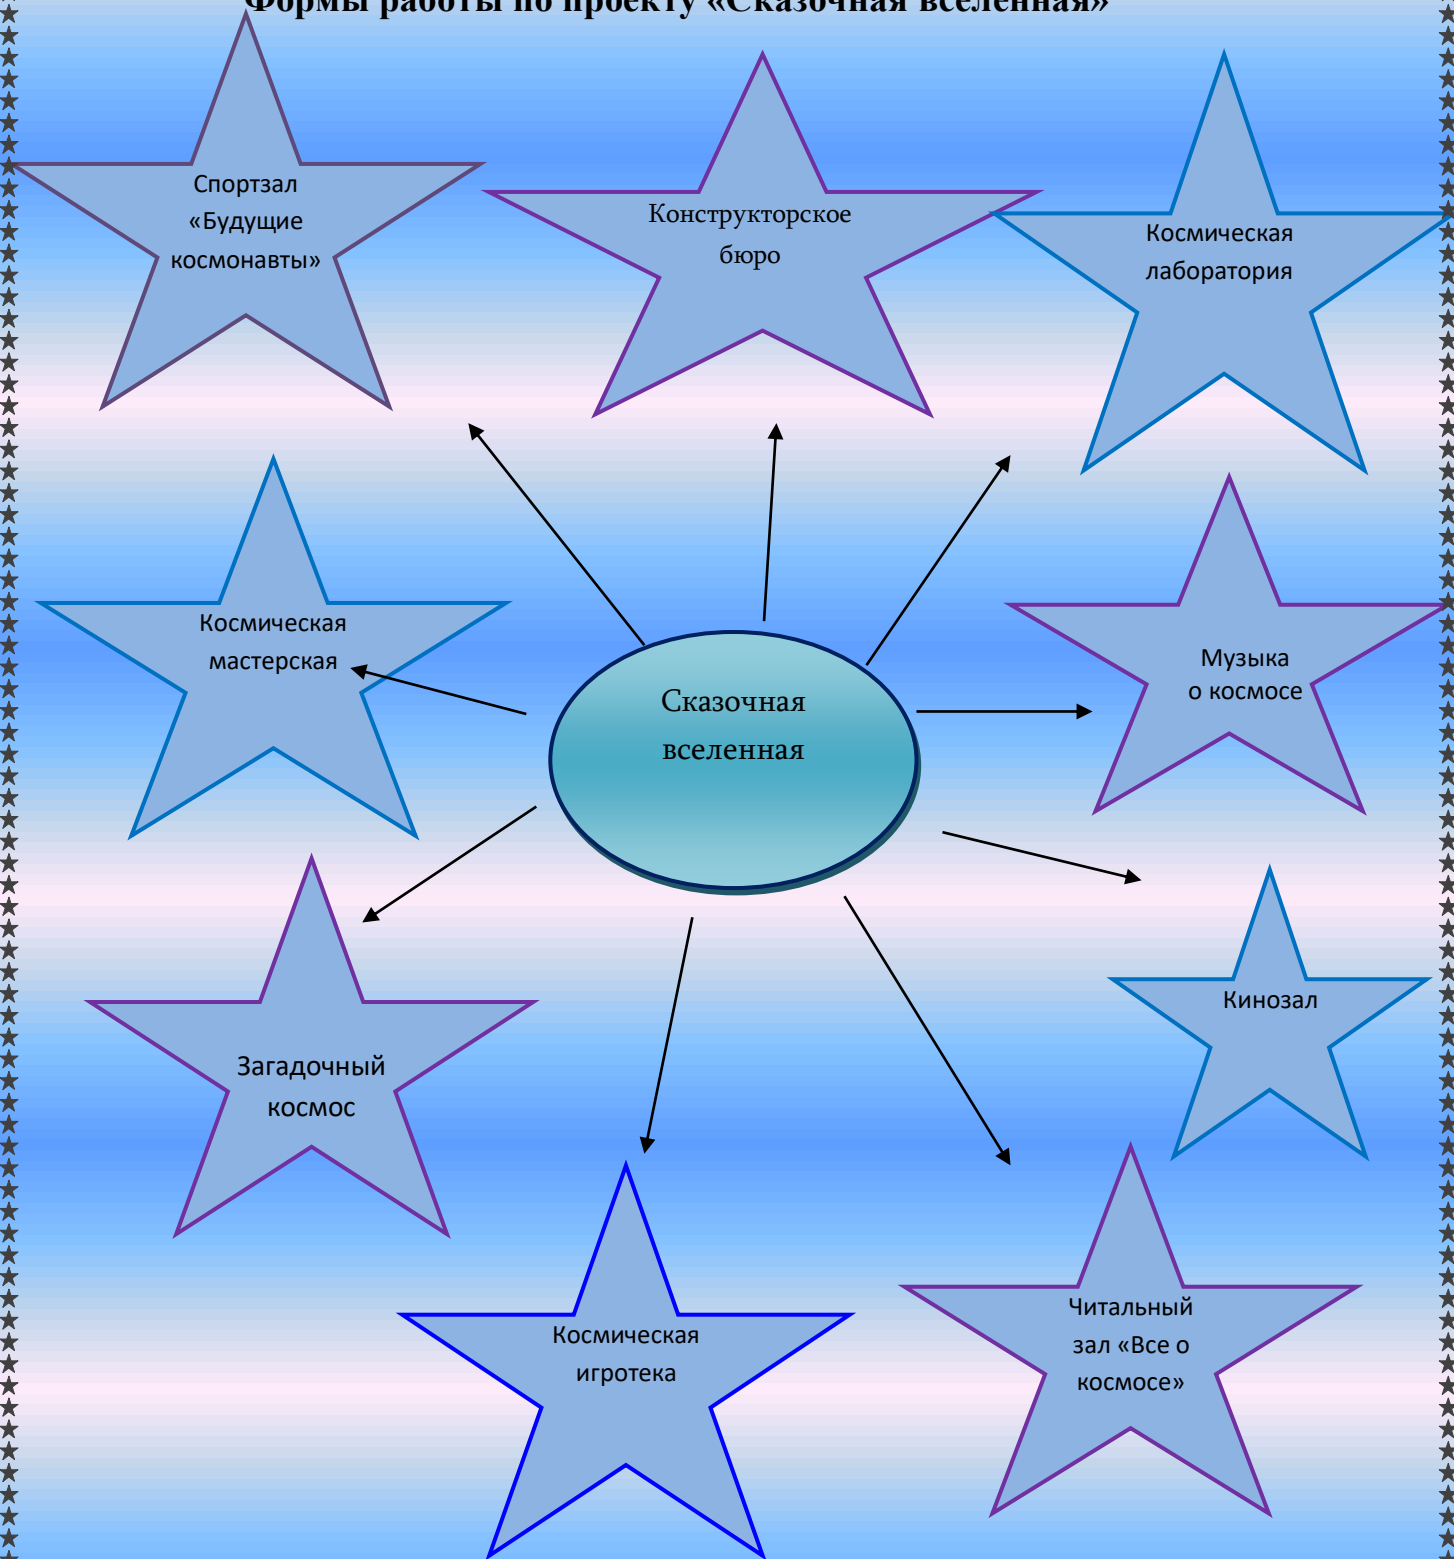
Формы работы по проекту «Сказочная вселенная»

Спортзал «Будущие космонавты»

Конструкторское бюро

Космическая лаборатория

Космическая мастерская

Сказочная вселенная

Музыка о космосе

Кинозал

Загадочный космос

Космическая игротека

Читальный зал «Все о космосе»